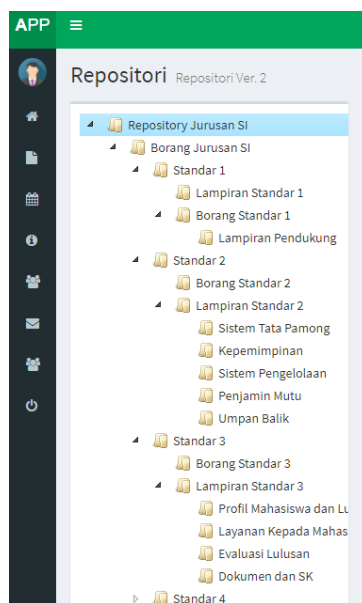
APP ≡

Repositori Repositori Ver. 2

Repository Jurusan SI
Borang Jurusan SI
Standar 1
Lampiran Standar 1
Borang Standar 1
Lampiran Pendukung
Standar 2
Borang Standar 2
Lampiran Standar 2
Sistem Tata Pamong
Kepemimpinan
Sistem Pengelolaan
Penjamin Mutu
Umpan Balik
Standar 3
Borang Standar 3
Lampiran Standar 3
Profil Mahasiswa dan Lu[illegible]
Layanan Kepada Mahas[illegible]
Evaluasi Lulusan
Dokumen dan SK
Standar 4